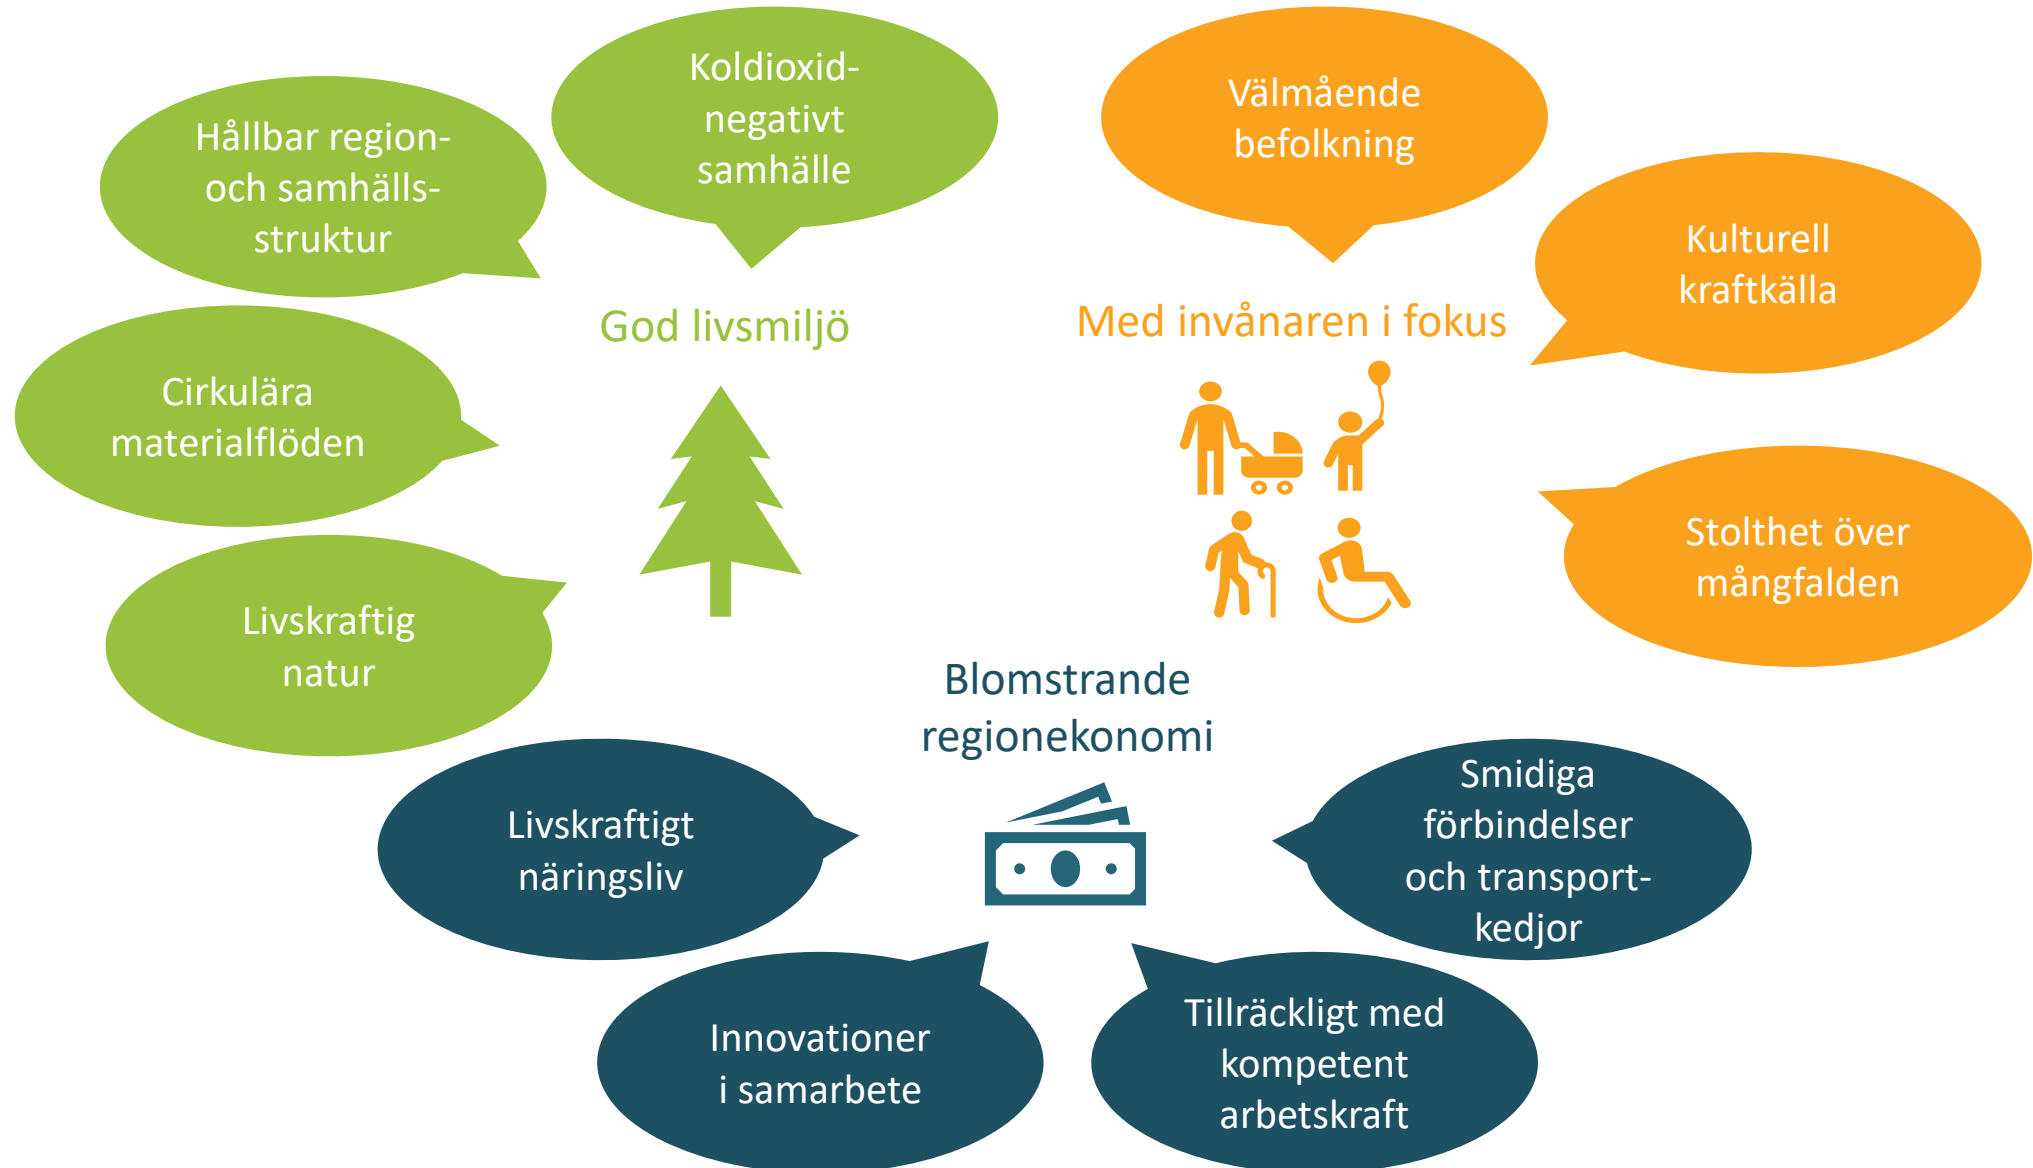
Hållbar region- och samhällsstruktur

Koldioxid-negativt samhälle

God livsmiljö

Cirkulära materialflöden

Livskraftig natur

Välmående befolkning

Kulturell kraftkälla

Med invånaren i fokus

Stolthet över mångfalden

Blomstrande regionekonomi

Livskraftigt näringsliv

Smidiga förbindelser och transport-kedjor

Innovationer i samarbete

Tillräckligt med kompetent arbetskraft